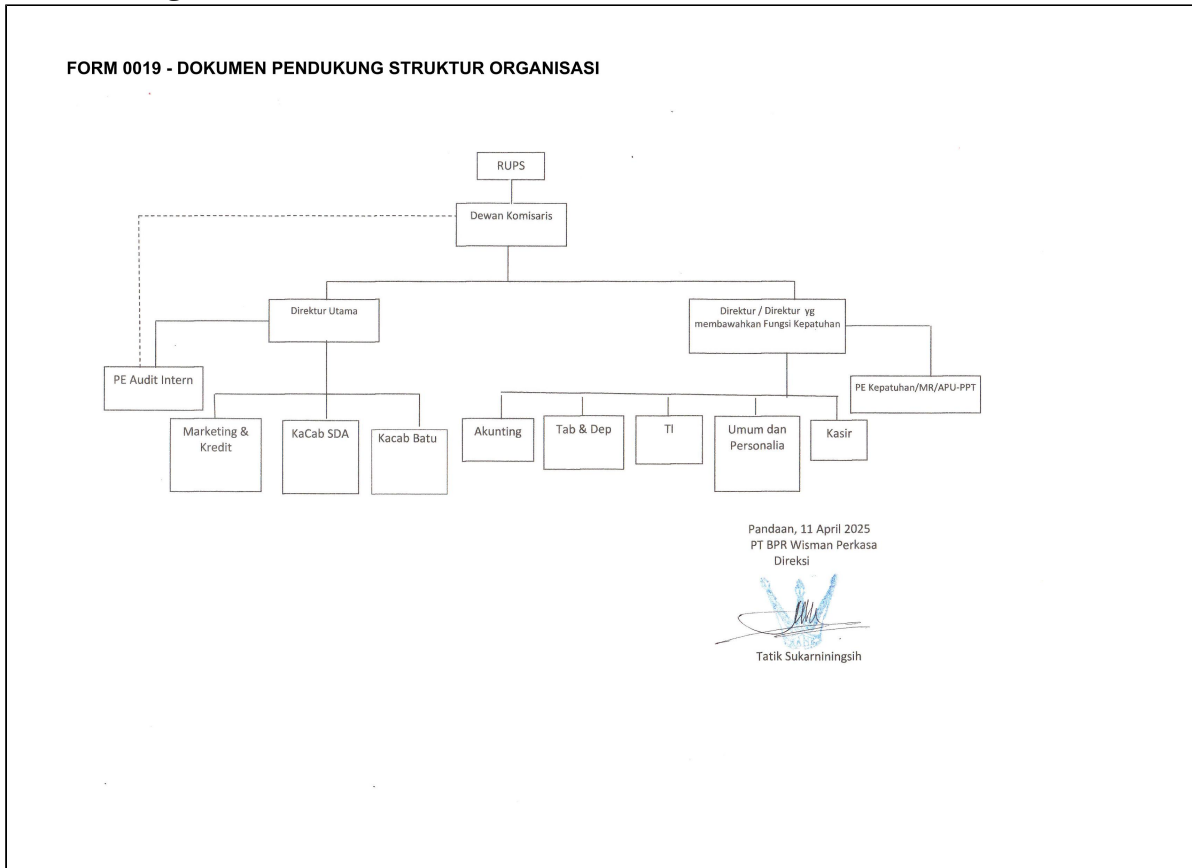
FORM 0019 - DOKUMEN PENDUKUNG STRUKTUR ORGANISASI

RUPS

Dewan Komisaris

Direktur Utama

Direktur / Direktur yg membawahkan Fungsi Kepatuhan

PE Audit Intern

PE Kepatuhan/MR/APU-PPT

Marketing & Kredit

KaCab SDA

Kacab Batu

Akunting

Tab & Dep

TI

Umum dan Personalia

Kasir

Pandaan, 11 April 2025
PT BPR Wisman Perkasa
Direksi

Tatik Sukarniningsih